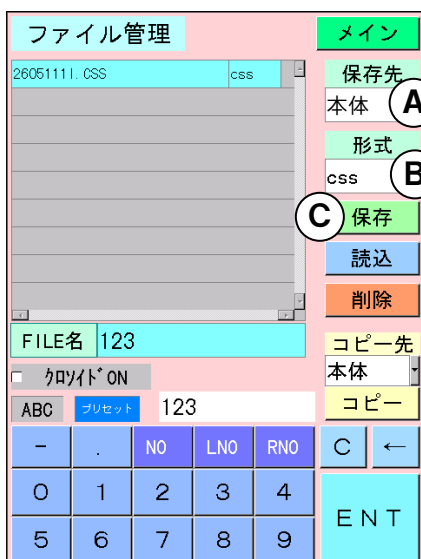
ファイル管理

メイン

26051111.CSS css

保存先
本体 A

形式
css B

C 保存

読込

削除

FILE名 123

コピー先
本体

クロソイドON

コピー

ABC プリセット 123

- . NO LNO RNO C ←

0 1 2 3 4

ENT

5 6 7 8 9